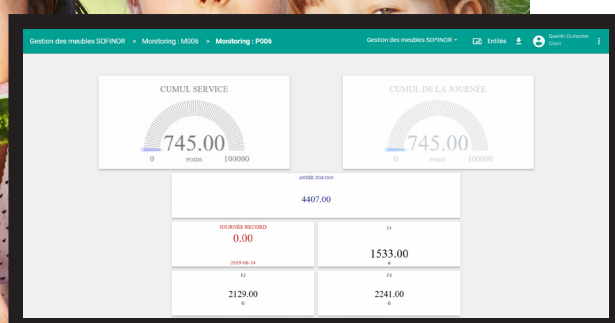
Gestion des meubles SOFINOR > Monitoring : M006 > Monitoring : P006

Gestion des meubles SOFINOR

Entités

Quentin Dumontier
Client

CUMUL SERVICE

745.00

0 POIDS 100000

CUMUL DE LA JOURNÉE

745.00

0 POIDS 100000

ANNÉE 2018/2019

4407.00

JOURNÉE RECORD

0.00

2019-06-14

31

1533.00

0

32

2129.00

0

33

2241.00

0